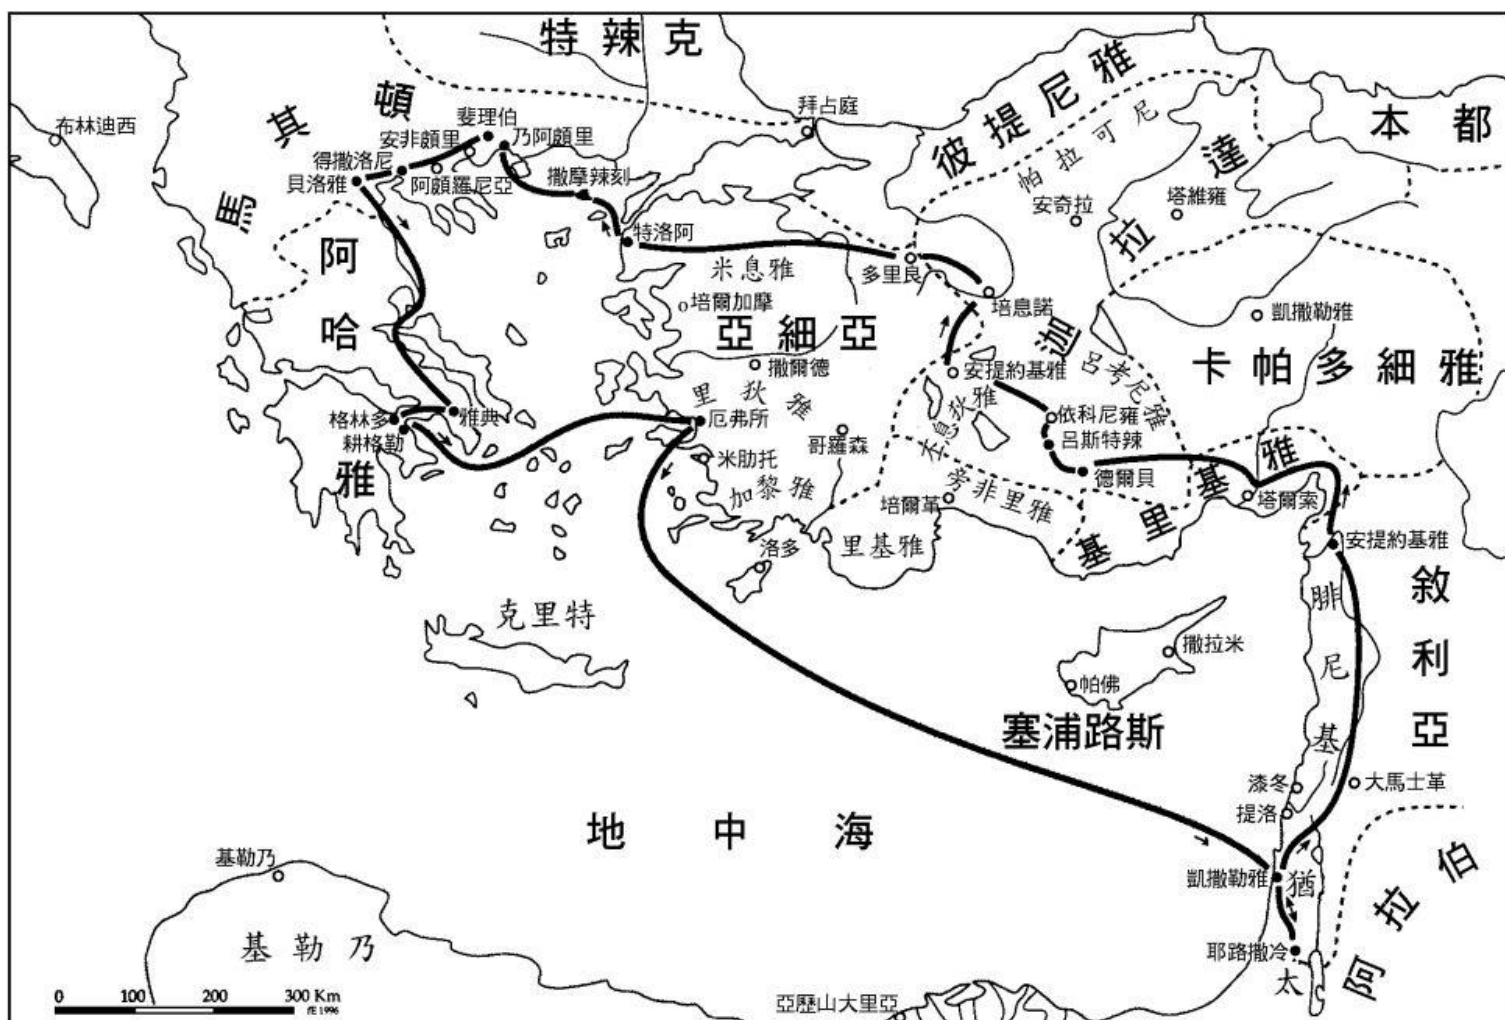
特 辣 克
布林迪西
馬 其 頓
腓理伯
安非頗里
乃阿頗里
得撒洛尼
貝洛雅
阿頗羅尼亞
撒摩辣刻
拜占庭
彼 提 尼 雅
帕 拉 可 尼
本 都
安奇拉
塔維雅
達
拉
特洛阿
阿
米 息 雅
多里良
培息諾
哈
o培爾加摩
亞 細 亞
凱撒勒雅
加
呂 考 尼 雅
卡 帕 多 細 雅
撒爾德
安提約基雅
里 狄 雅
丕息狄雅
格林多
雅典
厄弗所
依科尼雍
耕格勒
呂斯特辣
雅
米肋托
哥羅森
德爾貝
加 黎 雅
旁 非 里 雅
基
雅
塔爾索
培爾革
里
洛多
里基雅
基
安提約基雅
敘
克里特
腓
撒拉米
利
尼
帕佛
塞浦路斯
亞
基
漆冬
大馬士革
提洛
地 中 海
伯
基勒乃
凱撒勒雅
猶
拉
基 勒 乃
耶路撒冷
阿
太
0 100 200 300 Km
亞歷山大里亞